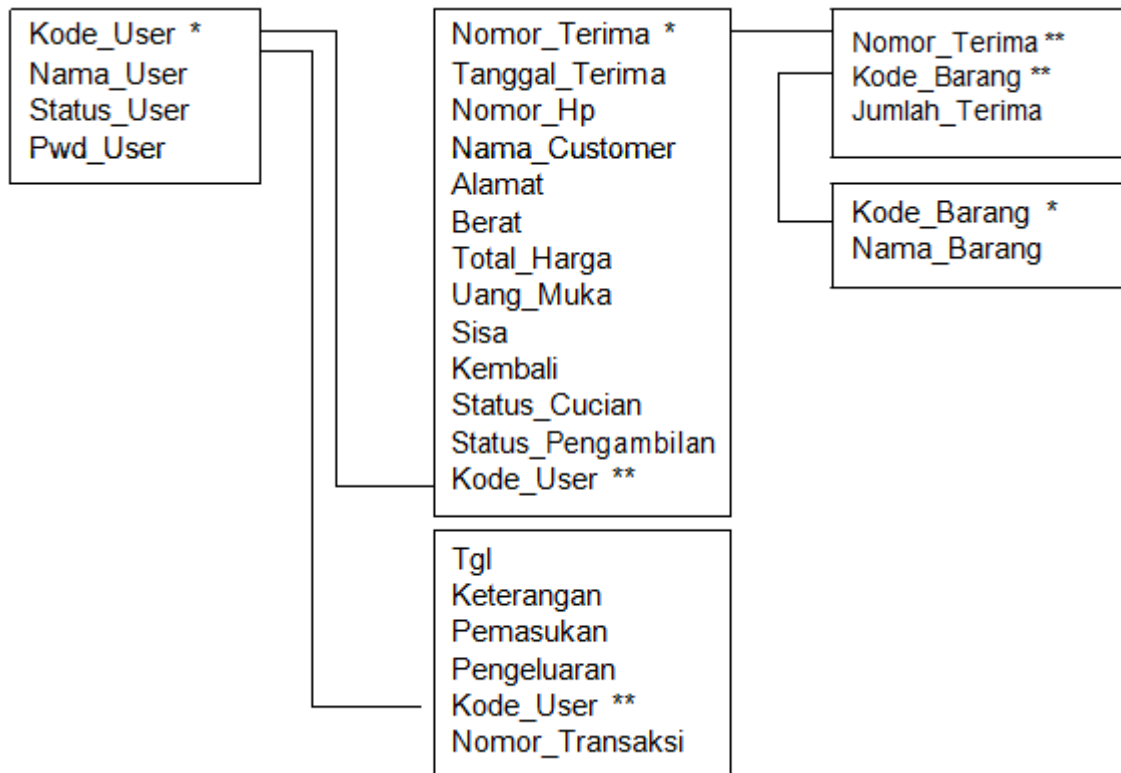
Kode_User *
Nama_User
Status_User
Pwd_User

Nomor_Terima *
Tanggal_Terima
Nomor_Hp
Nama_Customer
Alamat
Berat
Total_Harga
Uang_Muka
Sisa
Kembali
Status_Cucian
Status_Pengambilan
Kode_User **

Nomor_Terima **
Kode_Barang **
Jumlah_Terima

Kode_Barang *
Nama_Barang

Tgl
Keterangan
Pemasukan
Pengeluaran
Kode_User **
Nomor_Transaksi